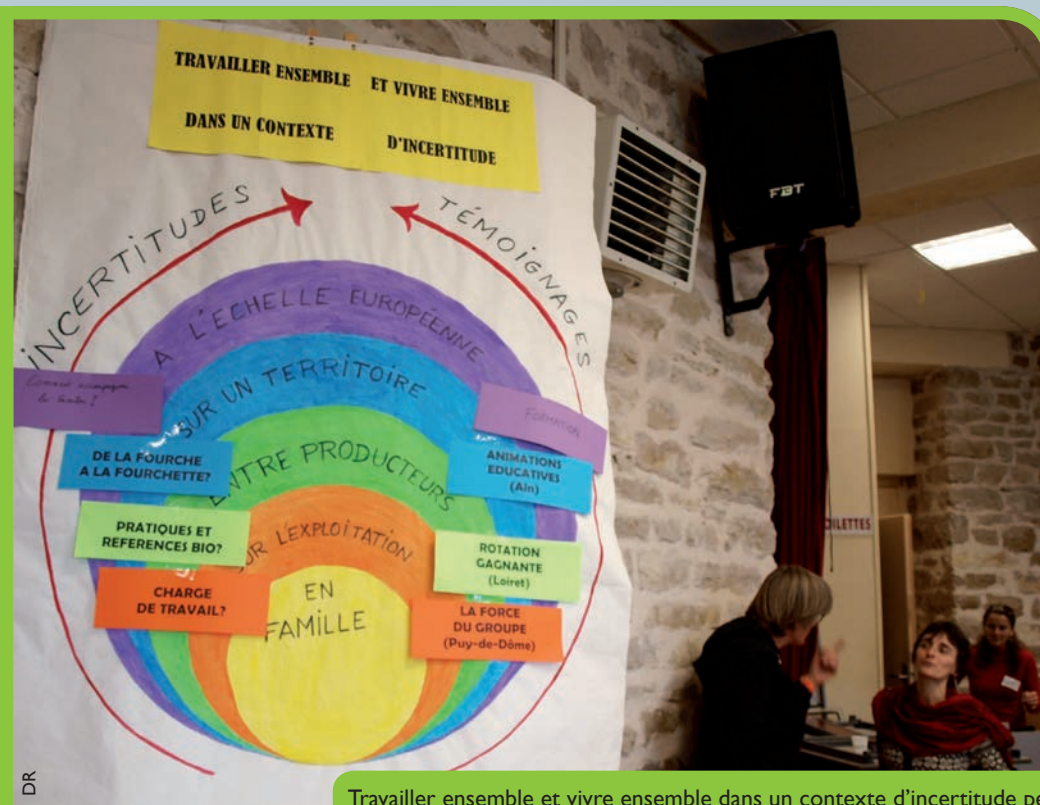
TRAVAILLER ENSEMBLE ET VIVRE ENSEMBLE
DANS UN CONTEXTE D'INCERTITUDE

INCERTITUDES

TÉMOIGNAGES

À L'ECHELLE EUROPÉENNE

SUR UN TERRITOIRE

ENTRE PRODUCTEURS

SUR L'EXPLOITATION

EN FAMILLE

Comment accompagner la tenta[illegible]?

FORMATION

DE LA FOURCHE A LA FOURCHETTE?

ANIMATIONS EDUCATIVES (Ain)

PRATIQUES ET REFERENCES BIO?

ROTATION GAGNANTE (Loiret)

CHARGE DE TRAVAIL?

LA FORCE DU GROUPE (Puy-de-Dôme)

FBT

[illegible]ILETTES

DR

Travailler ensemble et vivre ensemble dans un contexte d'incertitude pe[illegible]